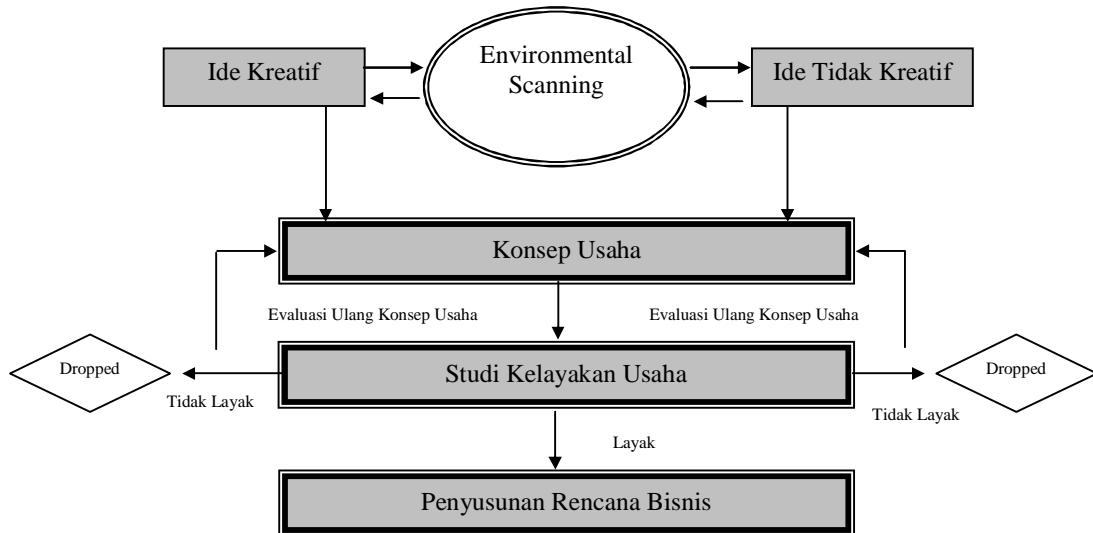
Ide Kreatif

Environmental Scanning

Ide Tidak Kreatif

Konsep Usaha

Evaluasi Ulang Konsep Usaha

Evaluasi Ulang Konsep Usaha

Dropped

Studi Kelayakan Usaha

Dropped

Tidak Layak

Tidak Layak

Layak

Penyusunan Rencana Bisnis